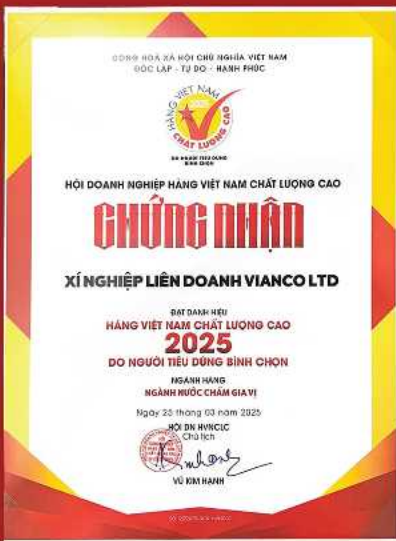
CỘNG HOÀ XÃ HỘI CHỦ NGHĨA VIỆT NAM
ĐỘC LẬP - TỰ DO - HẠNH PHÚC

HÀNG VIỆT NAM 2025 CHẤT LƯỢNG CAO

DO NGƯỜI TIÊU DÙNG BÌNH CHỌN

HỘI DOANH NGHIỆP HÀNG VIỆT NAM CHẤT LƯỢNG CAO

CHỨNG NHẬN

XÍ NGHIỆP LIÊN DOANH VIANCO LTD

ĐẠT DANH HIỆU
HÀNG VIỆT NAM CHẤT LƯỢNG CAO
2025
DO NGƯỜI TIÊU DÙNG BÌNH CHỌN

NGÀNH HÀNG
NGÀNH NƯỚC CHẤM GIA VỊ

Ngày 23 tháng 03 năm 2025
HỘI DN HVNCLC
Chủ tịch

VŨ KIM HẠNH

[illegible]